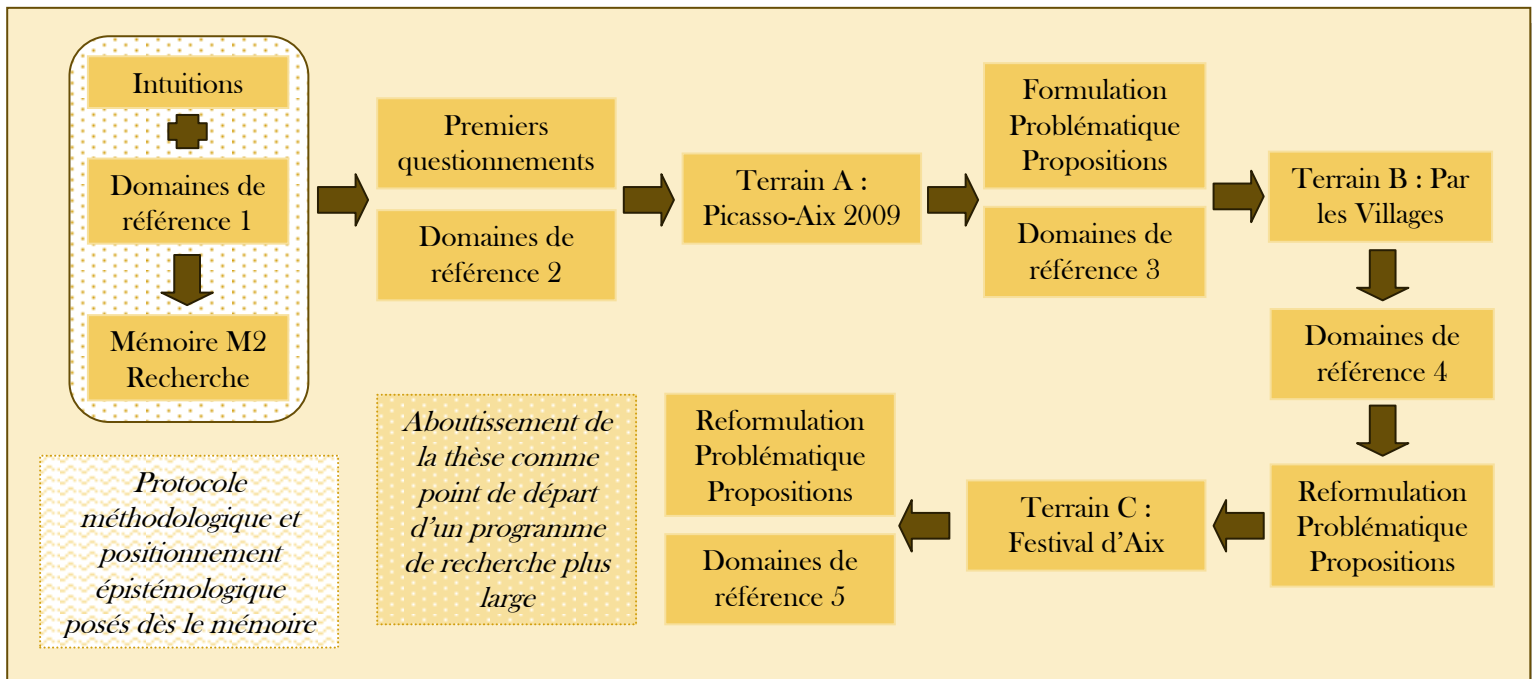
Intuitions

Domaines de référence 1

Mémoire M2 Recherche

Premiers questionnements

Domaines de référence 2

Terrain A : Picasso-Aix 2009

Formulation Problématique Propositions

Domaines de référence 3

Terrain B : Par les Villages

Domaines de référence 4

Reformulation Problématique Propositions

Terrain C : Festival d'Aix

Reformulation Problématique Propositions

Domaines de référence 5

*Protocole méthodologique et positionnement épistémologique posés dès le mémoire*

*Aboutissement de la thèse comme point de départ d'un programme de recherche plus large*